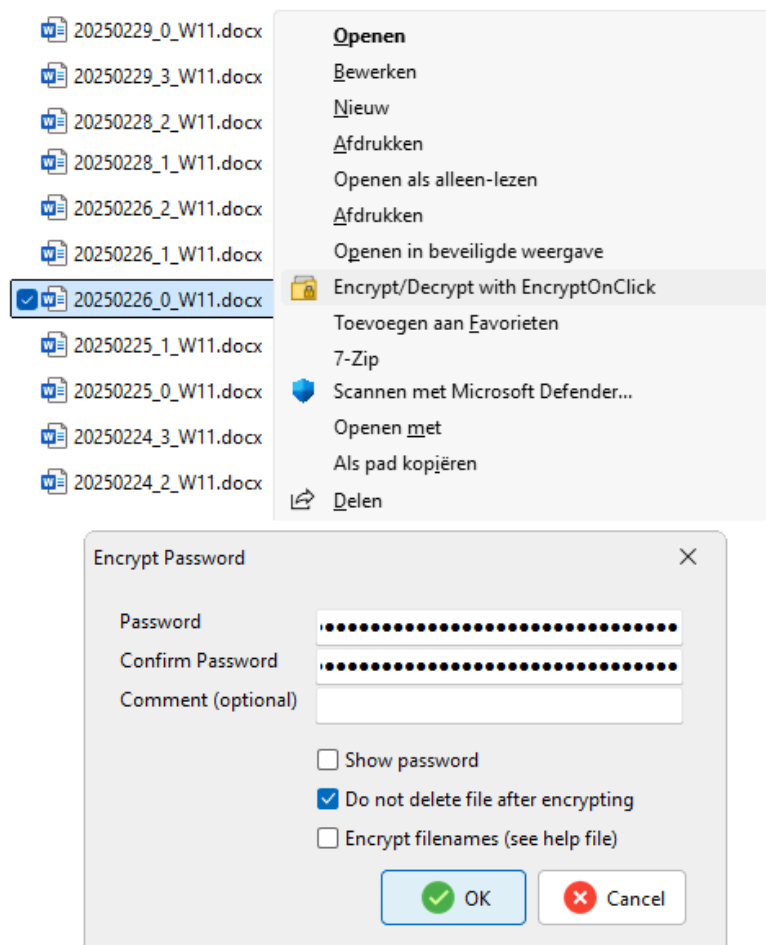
20250229_0_W11.docx
20250229_3_W11.docx
20250228_2_W11.docx
20250228_1_W11.docx
20250226_2_W11.docx
20250226_1_W11.docx
20250226_0_W11.docx
20250225_1_W11.docx
20250225_0_W11.docx
20250224_3_W11.docx
20250224_2_W11.docx

Openen
Bewerken
Nieuw
Afdrukken
Openen als alleen-lezen
Afdrukken
Openen in beveiligde weergave
Encrypt/Decrypt with EncryptOnClick
Toevoegen aan Favorieten
7-Zip
Scannen met Microsoft Defender...
Openen met
Als pad kopiëren
Delen

Encrypt Password
Password ••••••••••••••••••••••••••••••••••••
Confirm Password ••••••••••••••••••••••••••••••••••••
Comment (optional)
Show password
Do not delete file after encrypting
Encrypt filenames (see help file)
OK
Cancel